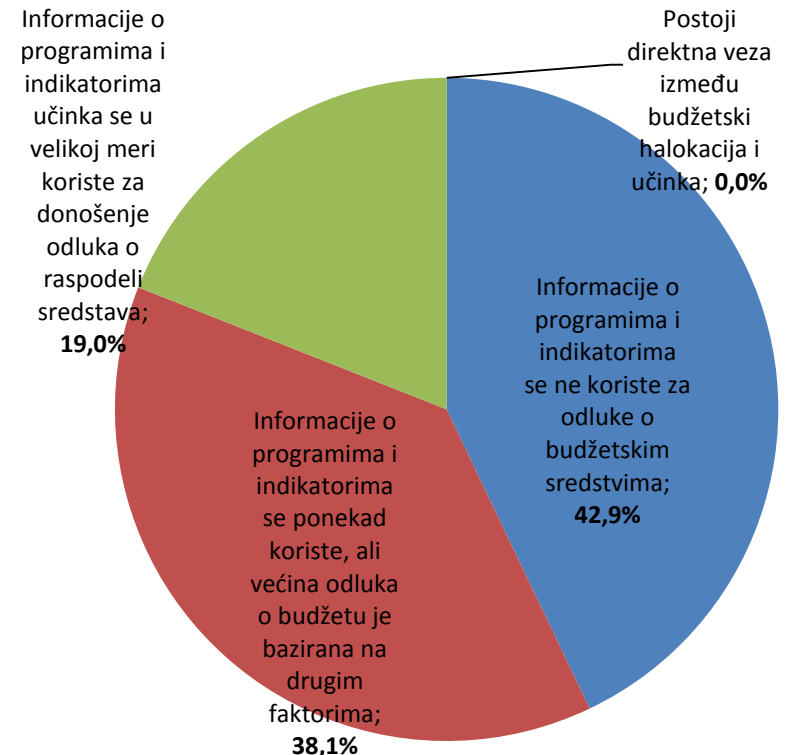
Informacije o programima i indikatorima učinka se u velikoj meri koriste za donošenje odluka o raspodeli sredstava; **19,0%**

Postoji direktna veza između budžetski halokacija i učinka; **0,0%**

Informacije o programima i indikatorima se ne koriste za odluke o budžetskim sredstvima; **42,9%**

Informacije o programima i indikatorima se ponekad koriste, ali većina odluka o budžetu je bazirana na drugim faktorima; **38,1%**